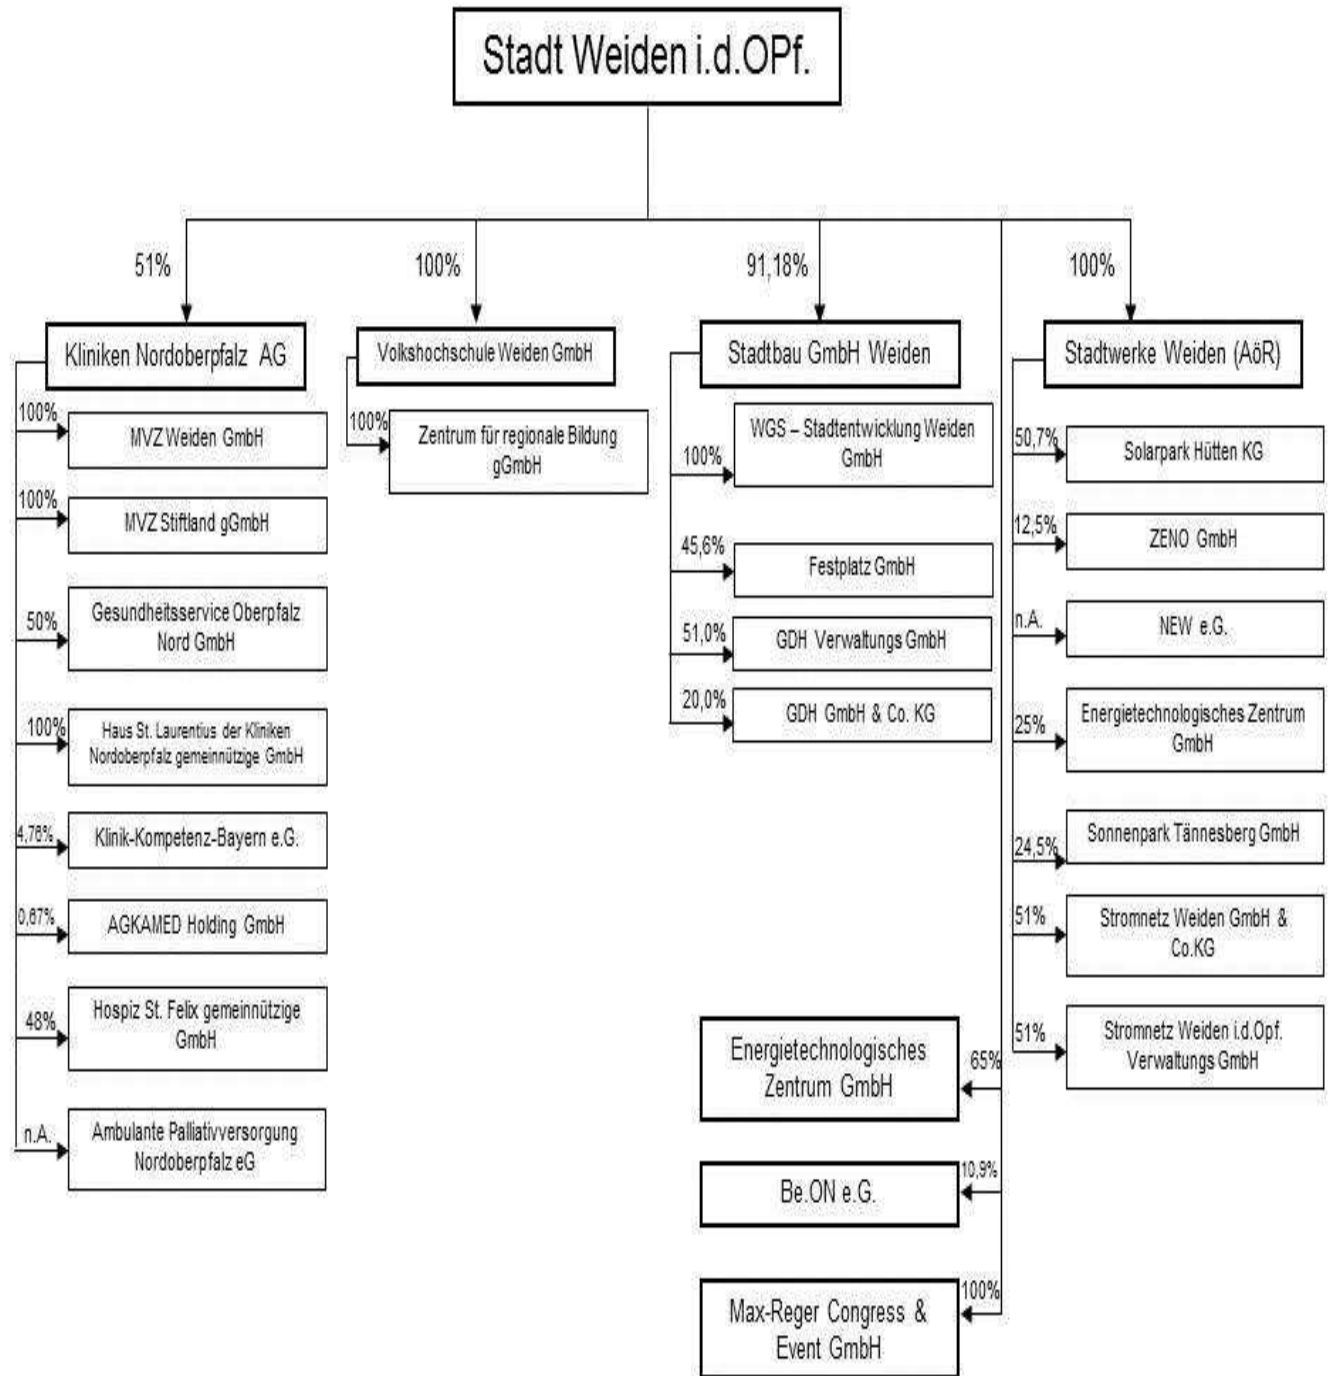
Stadt Weiden i.d.OPf.

51%
Kliniken Nordoberpfalz AG

100%
MVZ Weiden GmbH

100%
MVZ Stiftland gGmbH

50%
Gesundheitsservice Oberpfalz Nord GmbH

100%
Haus St. Laurentius der Kliniken Nordoberpfalz gemeinnützige GmbH

4,76%
Klinik-Kompetenz-Bayern e.G.

0,67%
AGKAMED Holding GmbH

48%
Hospiz St. Felix gemeinnützige GmbH

n.A.
Ambulante Palliativversorgung Nordoberpfalz eG

100%
Volkshochschule Weiden GmbH

100%
Zentrum für regionale Bildung gGmbH

91,18%
Stadtbau GmbH Weiden

100%
WGS – Stadtentwicklung Weiden GmbH

45,6%
Festplatz GmbH

51,0%
GDH Verwaltungs GmbH

20,0%
GDH GmbH & Co. KG

100%
Stadtwerke Weiden (AöR)

50,7%
Solarpark Hütten KG

12,5%
ZENO GmbH

n.A.
NEW e.G.

25%
Energietechnologisches Zentrum GmbH

24,5%
Sonnenpark Tännesberg GmbH

51%
Stromnetz Weiden GmbH & Co.KG

51%
Stromnetz Weiden i.d.Opf. Verwaltungs GmbH

65%
Energietechnologisches Zentrum GmbH

10,9%
Be.ON e.G.

100%
Max-Reger Congress & Event GmbH